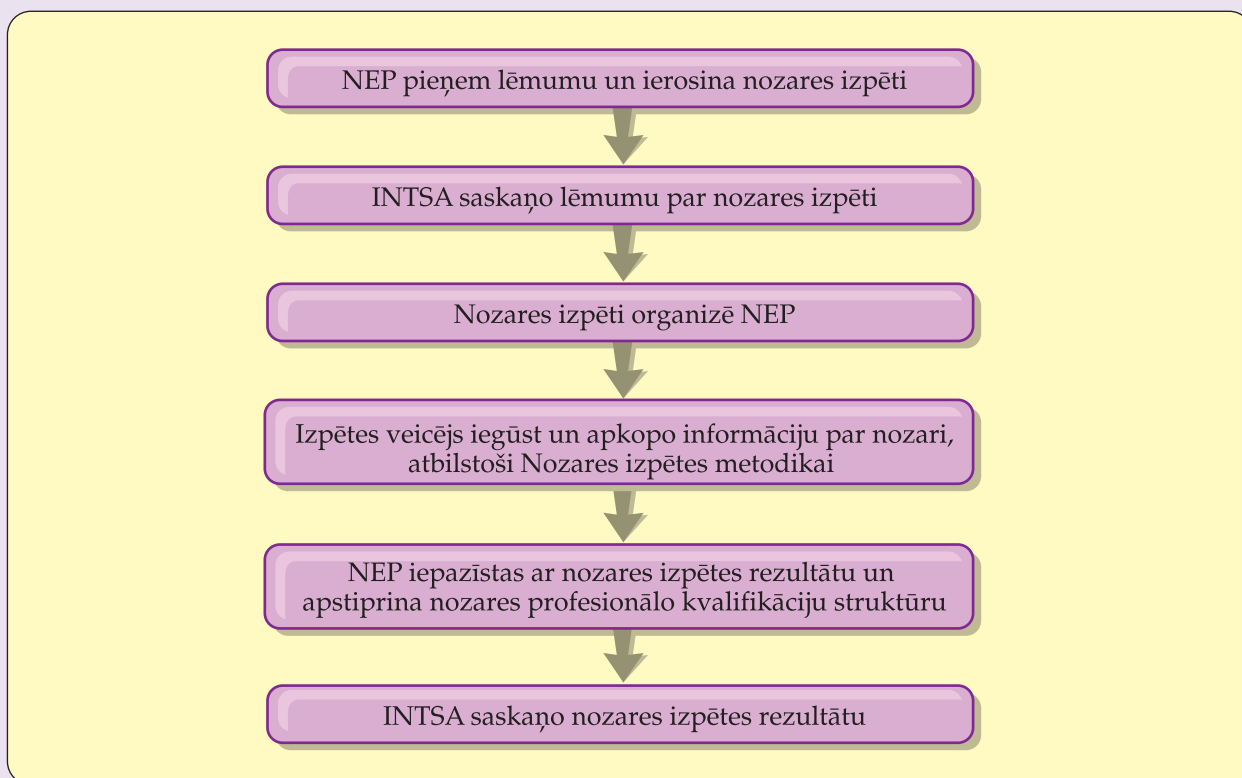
NEP pieņem lēmumu un ierosina nozares izpēti

INTSA saskaņo lēmumu par nozares izpēti

Nozares izpēti organizē NEP

Izpētes veicējs iegūst un apkopo informāciju par nozari, atbilstoši Nozares izpētes metodikai

NEP iepazīstas ar nozares izpētes rezultātu un apstiprina nozares profesionālo kvalifikāciju struktūru

INTSA saskaņo nozares izpētes rezultātu